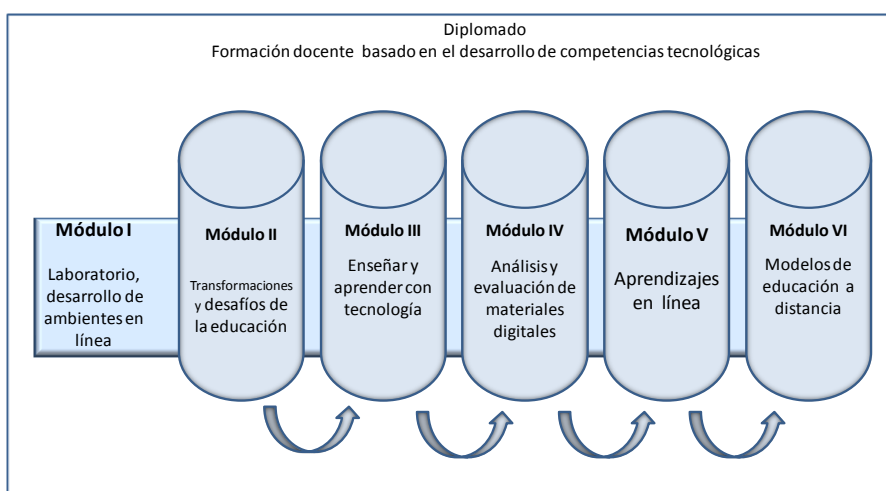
Diplomado
Formación docente basado en el desarrollo de competencias tecnológicas

Módulo I
Laboratorio, desarrollo de ambientes en línea

Módulo II
Transformaciones y desafíos de la educación

Módulo III
Enseñar y aprender con tecnología

Módulo IV
Análisis y evaluación de materiales digitales

Módulo V
Aprendizajes en línea

Módulo VI
Modelos de educación a distancia